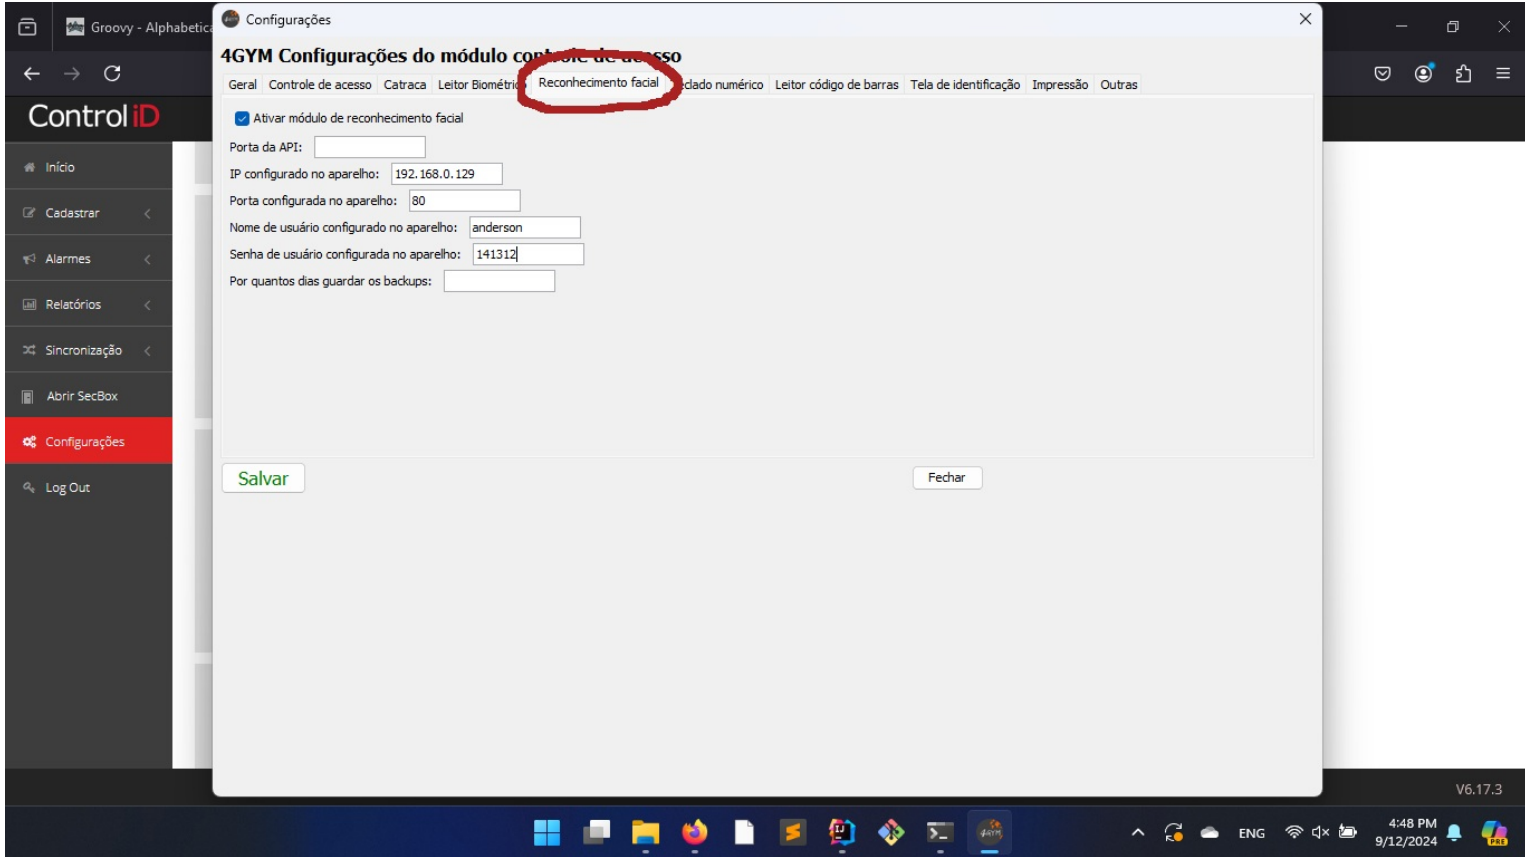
Groovy - Alphabetic

Configurações

4GYM Configurações do módulo co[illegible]so

Geral | Controle de acesso | Catraca | Leitor Biométric | Reconhecimento facial | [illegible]clado numérico | Leitor código de barras | Tela de identificação | Impressão | Outras

Ativar módulo de reconhecimento facial

Porta da API:

IP configurado no aparelho: 192.168.0.129

Porta configurada no aparelho: 80

Nome de usuário configurado no aparelho: anderson

Senha de usuário configurada no aparelho: 141312

Por quantos dias guardar os backups:

Salvar

Fechar

Control iD

Início

Cadastrar

Alarmes

Relatórios

Sincronização

Abrir SecBox

Configurações

Log Out

V6.17.3

ENG

4:48 PM
9/12/2024